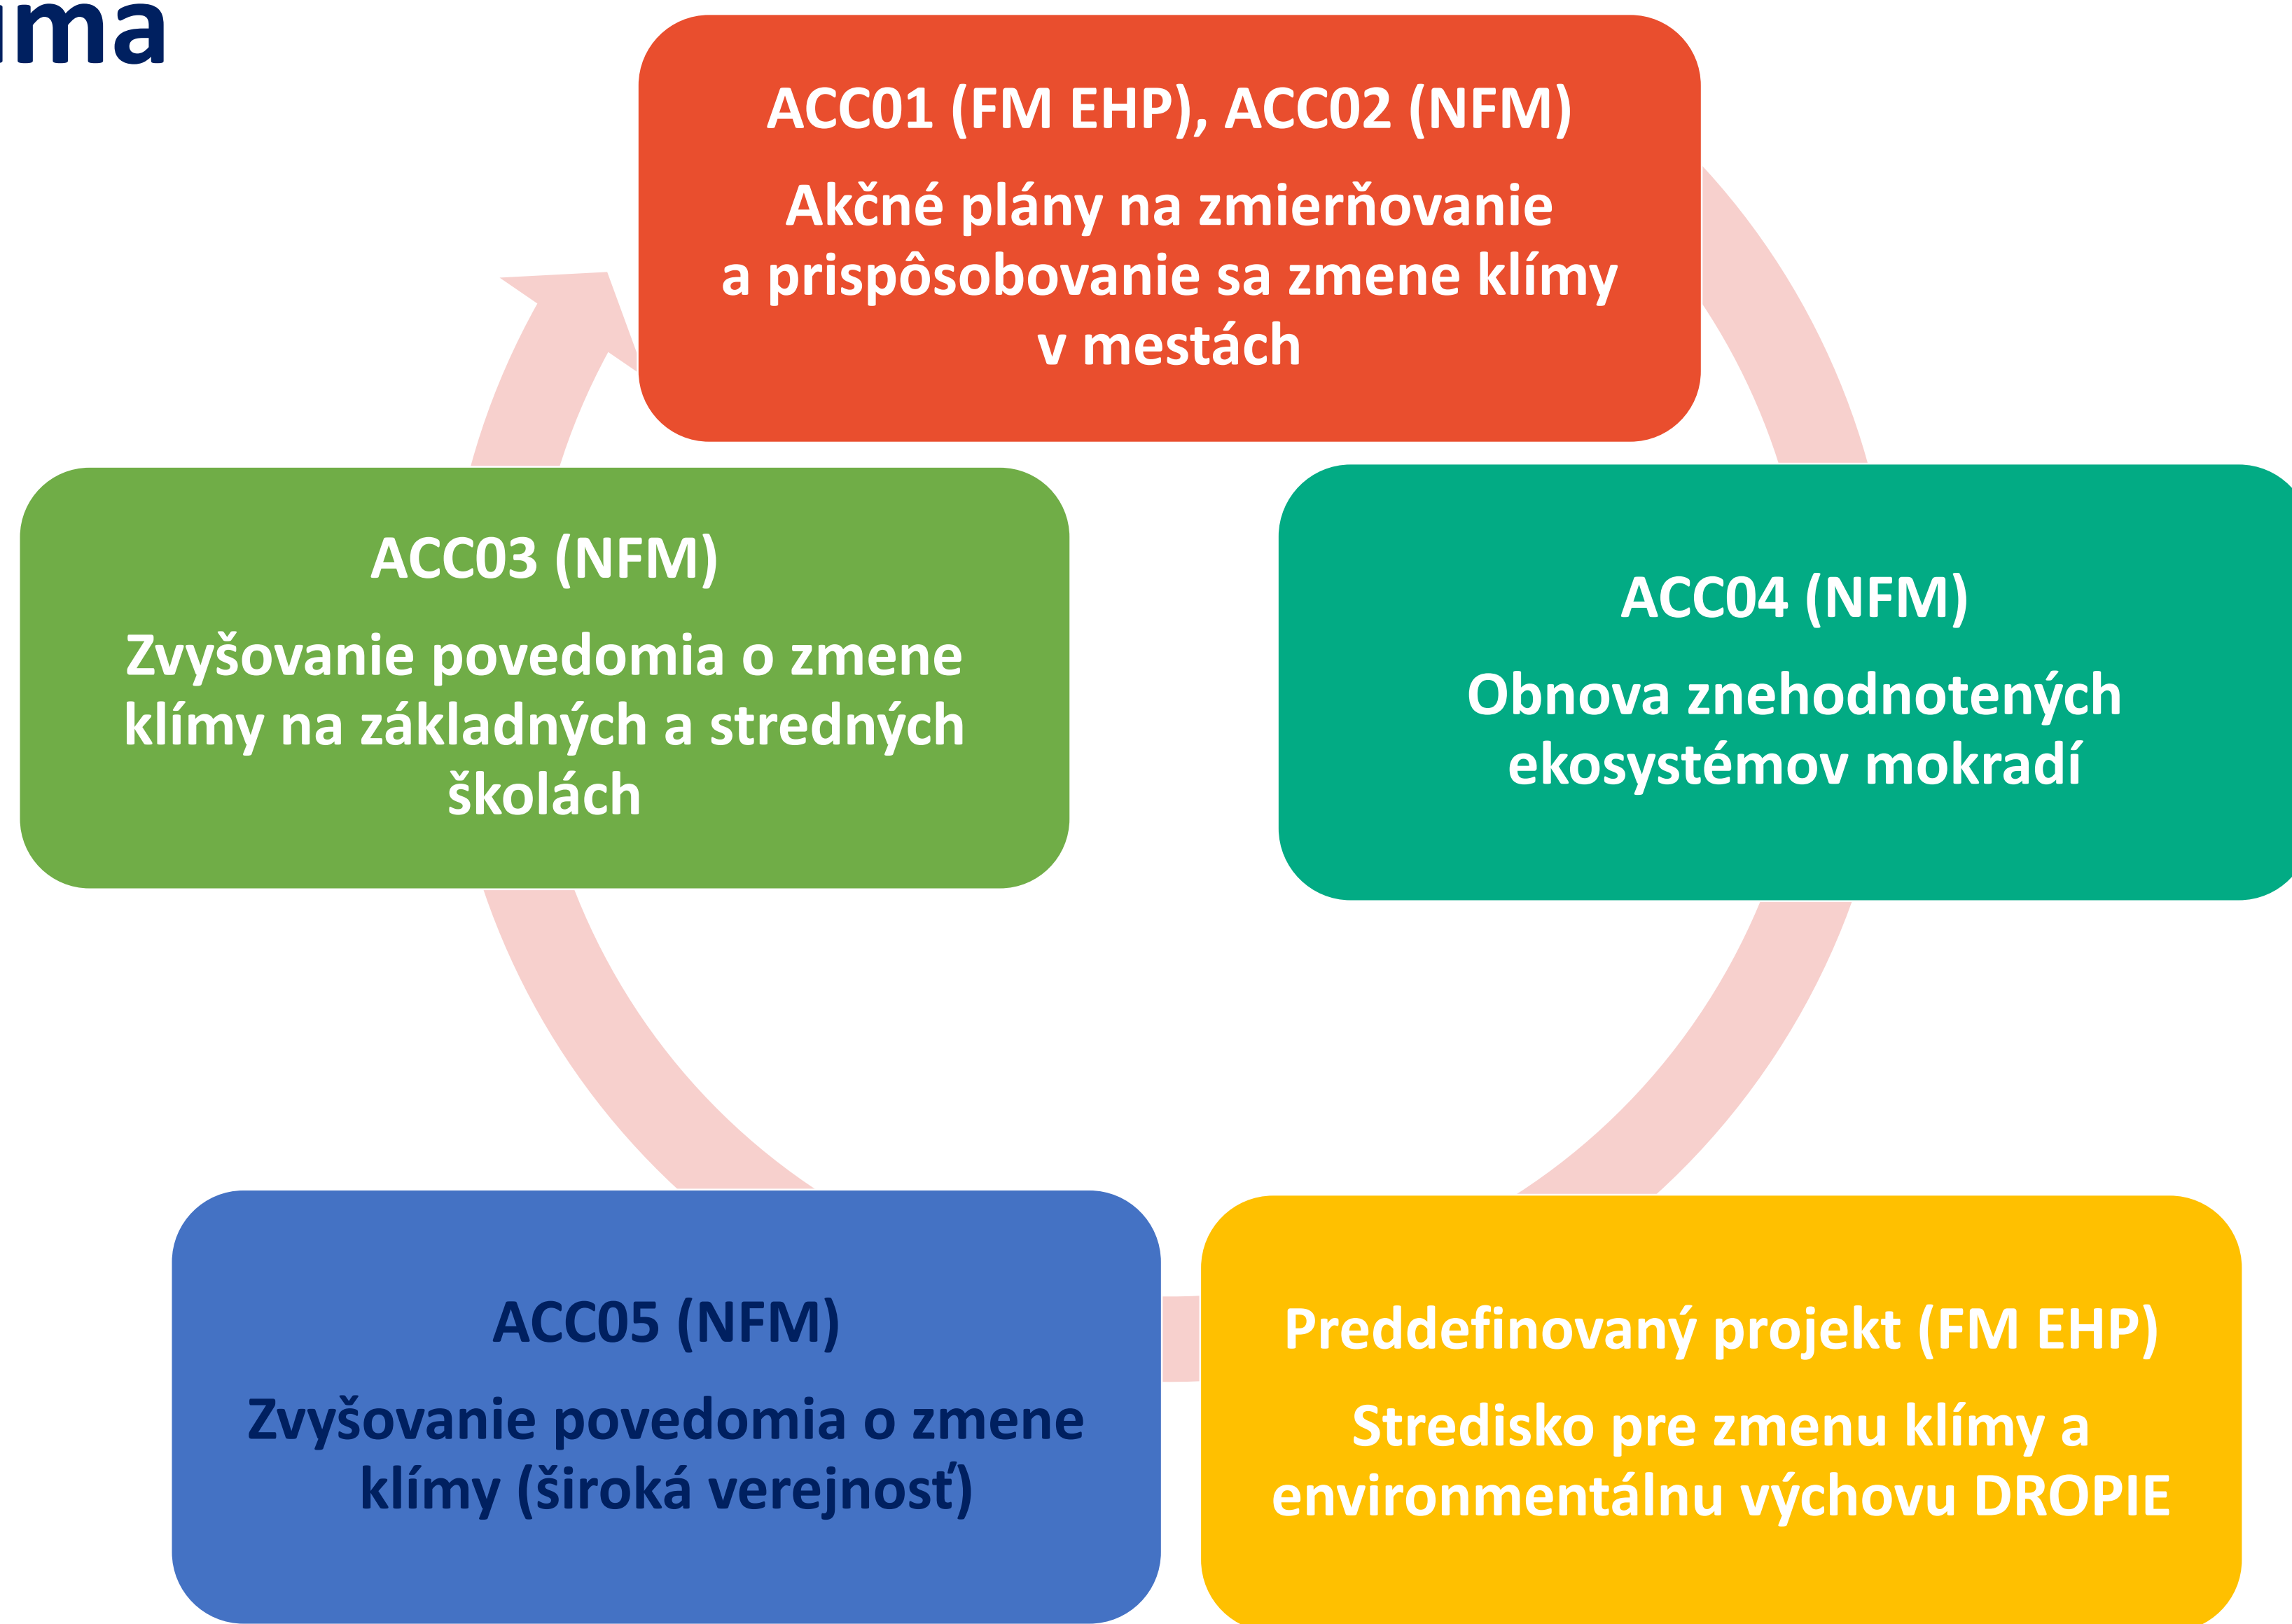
ma

ACC01 (FM EHP), ACC02 (NFM)

Akčné plány na zmierňovanie a prispôsobovanie sa zmene klímy v mestách

ACC04 (NFM)

Obnova znehodnotených ekosystémov mokradí

Preddefinovaný projekt (FM EHP)

Stredisko pre zmenu klímy a environmentálnu výchovu DROPIE

ACC05 (NFM)

Zvyšovanie povedomia o zmene klímy (široká verejnosť)

ACC03 (NFM)

Zvyšovanie povedomia o zmene klímy na základných a stredných školách